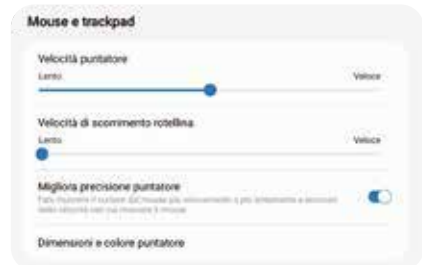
Mouse e trackpad

Velocità puntatore

Lento

Veloce

Velocità di scorrimento rotellina

Lento

Veloce

Migliora precisione puntatore

Fate muovere il cursore del mouse più lentamente e più velocemente a seconda della velocità con cui muovete il mouse

Dimensioni e colore puntatore